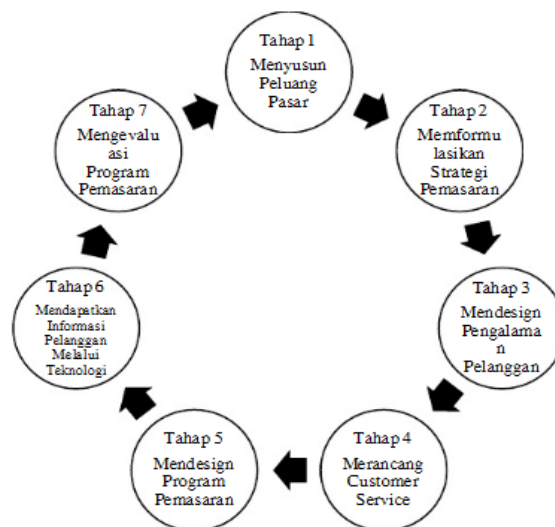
Tahap 1
Menyusun Peluang Pasar

Tahap 2
Memformu lasikan Strategi Pemasaran

Tahap 3
Mendesign Pengalama n Pelanggan

Tahap 4
Merancang Customer Service

Tahap 5
Mendesign Program Pemasaran

Tahap 6
Mendapatkan Informasi Pelanggan Melalui Teknologi

Tahap 7
Mengevalu asi Program Pemasaran